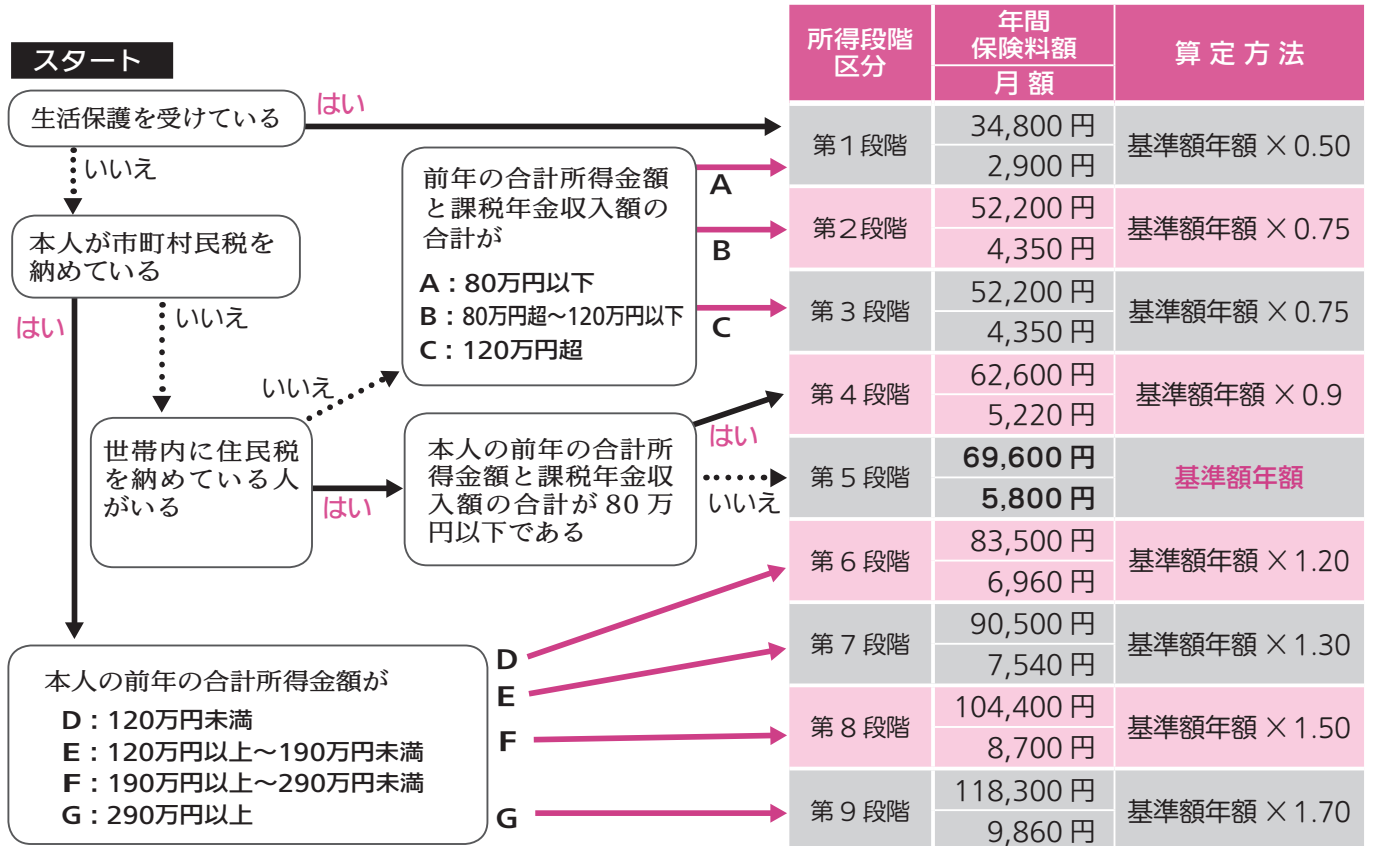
スタート

生活保護を受けている

はい

いいえ

本人が市町村民税を納めている

はい

いいえ

世帯内に住民税を納めている人がいる

いいえ

はい

前年の合計所得金額と課税年金収入額の合計が

A：80万円以下
B：80万円超～120万円以下
C：120万円超

A

B

C

本人の前年の合計所得金額と課税年金収入額の合計が 80 万円以下である

はい

いいえ

本人の前年の合計所得金額が

D：120万円未満
E：120万円以上～190万円未満
F：190万円以上～290万円未満
G：290万円以上

D

E

F

G

| 所得段階区分 | 年間保険料額 / 月額 | 算定方法 |
|---|---|---|
| 第1段階 | 34,800 円 / 2,900 円 | 基準額年額 ×0.50 |
| 第2段階 | 52,200 円 / 4,350 円 | 基準額年額 ×0.75 |
| 第 3 段階 | 52,200 円 / 4,350 円 | 基準額年額 ×0.75 |
| 第 4 段階 | 62,600 円 / 5,220 円 | 基準額年額 ×0.9 |
| 第 5 段階 | 69,600 円 / 5,800 円 | 基準額年額 |
| 第 6 段階 | 83,500 円 / 6,960 円 | 基準額年額 ×1.20 |
| 第 7 段階 | 90,500 円 / 7,540 円 | 基準額年額 ×1.30 |
| 第 8 段階 | 104,400 円 / 8,700 円 | 基準額年額 ×1.50 |
| 第 9 段階 | 118,300 円 / 9,860 円 | 基準額年額 ×1.70 |